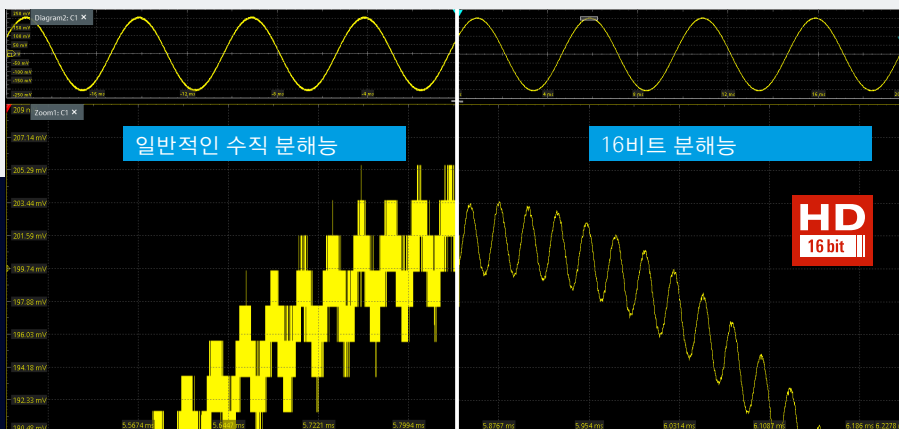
Diagram2: C1 ×

250 mV
150 mV
100 mV
50 mV
0
-50 mV
-100 mV
-150 mV
-250 mV

-16 ms
-12 ms
-8 ms
-4 ms
4 ms
8 ms
12 ms
16 ms

Zoom1: C1 ×

209 mV
207.14 mV
205.29 mV
203.44 mV
201.59 mV
199.74 mV
197.88 mV
196.03 mV
194.18 mV
192.33 mV
190.48 mV

일반적인 수직 분해능

16비트 분해능

HD
16 bit

5.5674 ms
5.6447 ms
5.7221 ms
5.7994 ms
5.8767 ms
5.954 ms
6.0314 ms
6.1087 ms
6.186 ms
6.2278